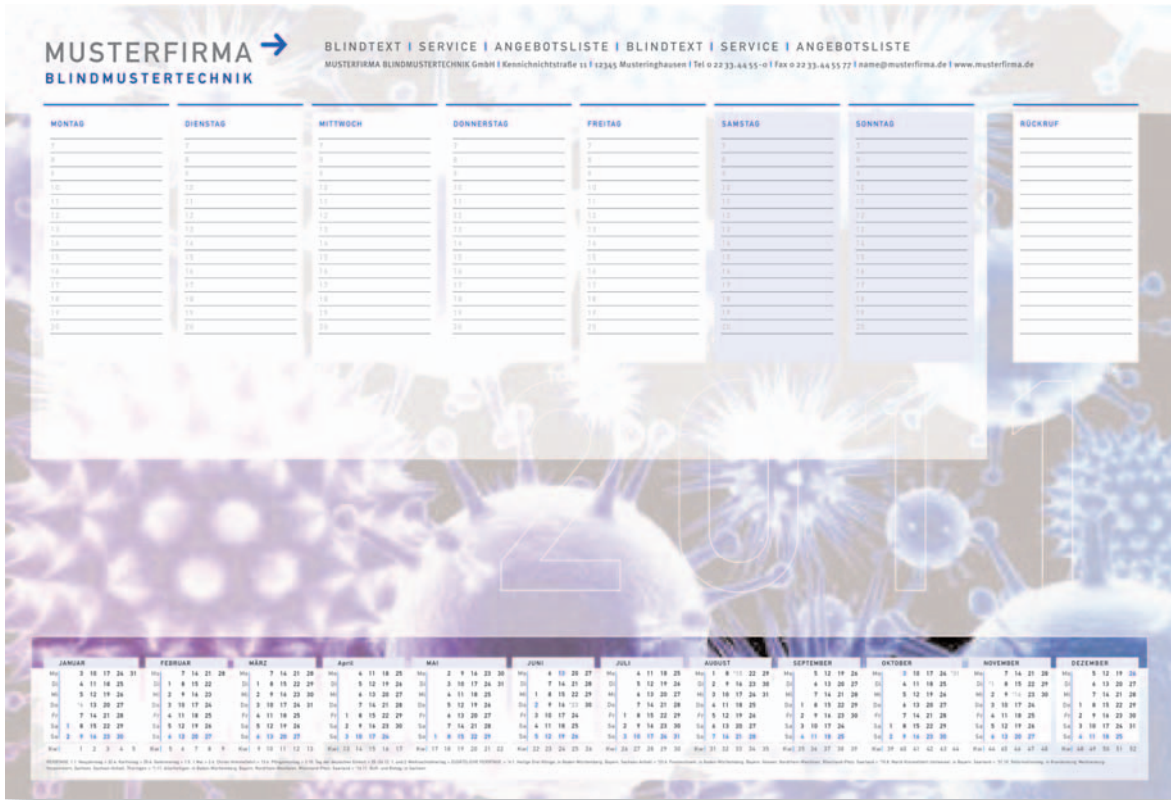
MUSTERFIRMA
BLINDMUSTERTECHNIK

BLINDTEXT | SERVICE | ANGEBOTSLISTE | BLINDTEXT | SERVICE | ANGEBOTSLISTE
MUSTERFIRMA BLINDMUSTERTECHNIK GmbH | Kennichnichtstraße 11 | 12345 Musteringhausen | Tel 0 22 33-44 55-0 | Fax 0 22 33-44 55 77 | name@musterfirma.de | www.musterfirma.de

MONTAG
7
8
9
10
11
12
13
14
15
16
17
18
19
20

DIENSTAG
7
8
9
10
11
12
13
14
15
16
17
18
19
20

MITTWOCH
7
8
9
10
11
12
13
14
15
16
17
18
19
20

DONNERSTAG
7
8
9
10
11
12
13
14
15
16
17
18
19
20

FREITAG
7
8
9
10
11
12
13
14
15
16
17
18
19
20

SAMSTAG
7
8
9
10
11
12
13
14
15
16
17
18
19
20

SONNTAG
7
8
9
10
11
12
13
14
15
16
17
18
19
20

RÜCKRUF

2011

JANUAR
FEBRUAR
MÄRZ
April
MAI
JUNI
JULI
AUGUST
SEPTEMBER
OKTOBER
NOVEMBER
DEZEMBER

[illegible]